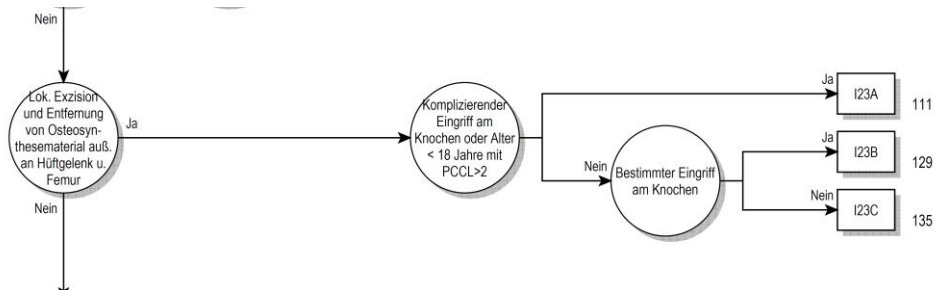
Nein

Lok. Exzision und Entfernung von Osteosynthesematerial auß. an Hüftgelenk u. Femur

Ja

Nein

Komplizierender Eingriff am Knochen oder Alter < 18 Jahre mit PCCL>2

Ja

I23A

111

Nein

Bestimmter Eingriff am Knochen

Ja

I23B

129

Nein

I23C

135